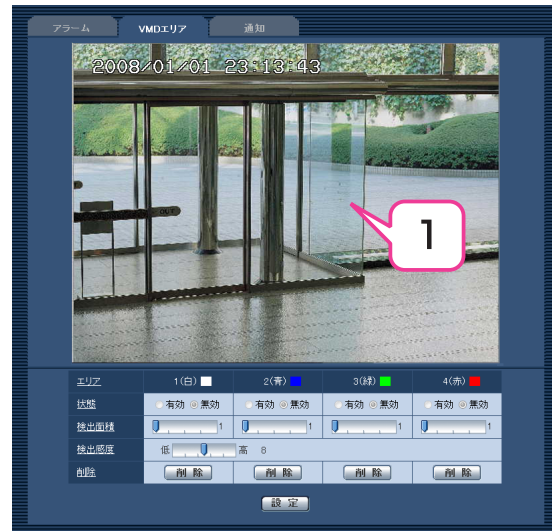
アラーム VMDエリア 通知

2008/01/01 23:13:43

1

| エリア | 1(白) | 2(青) | 3(緑) | 4(赤) |
|---|---|---|---|---|
| 状態 | 有効 無効 | 有効 無効 | 有効 無効 | 有効 無効 |
| 検出面積 | 1 | 1 | 1 | 1 |
| 検出感度 | 低 高 8 | | | |
| 削除 | 削除 | 削除 | 削除 | 削除 |

設定